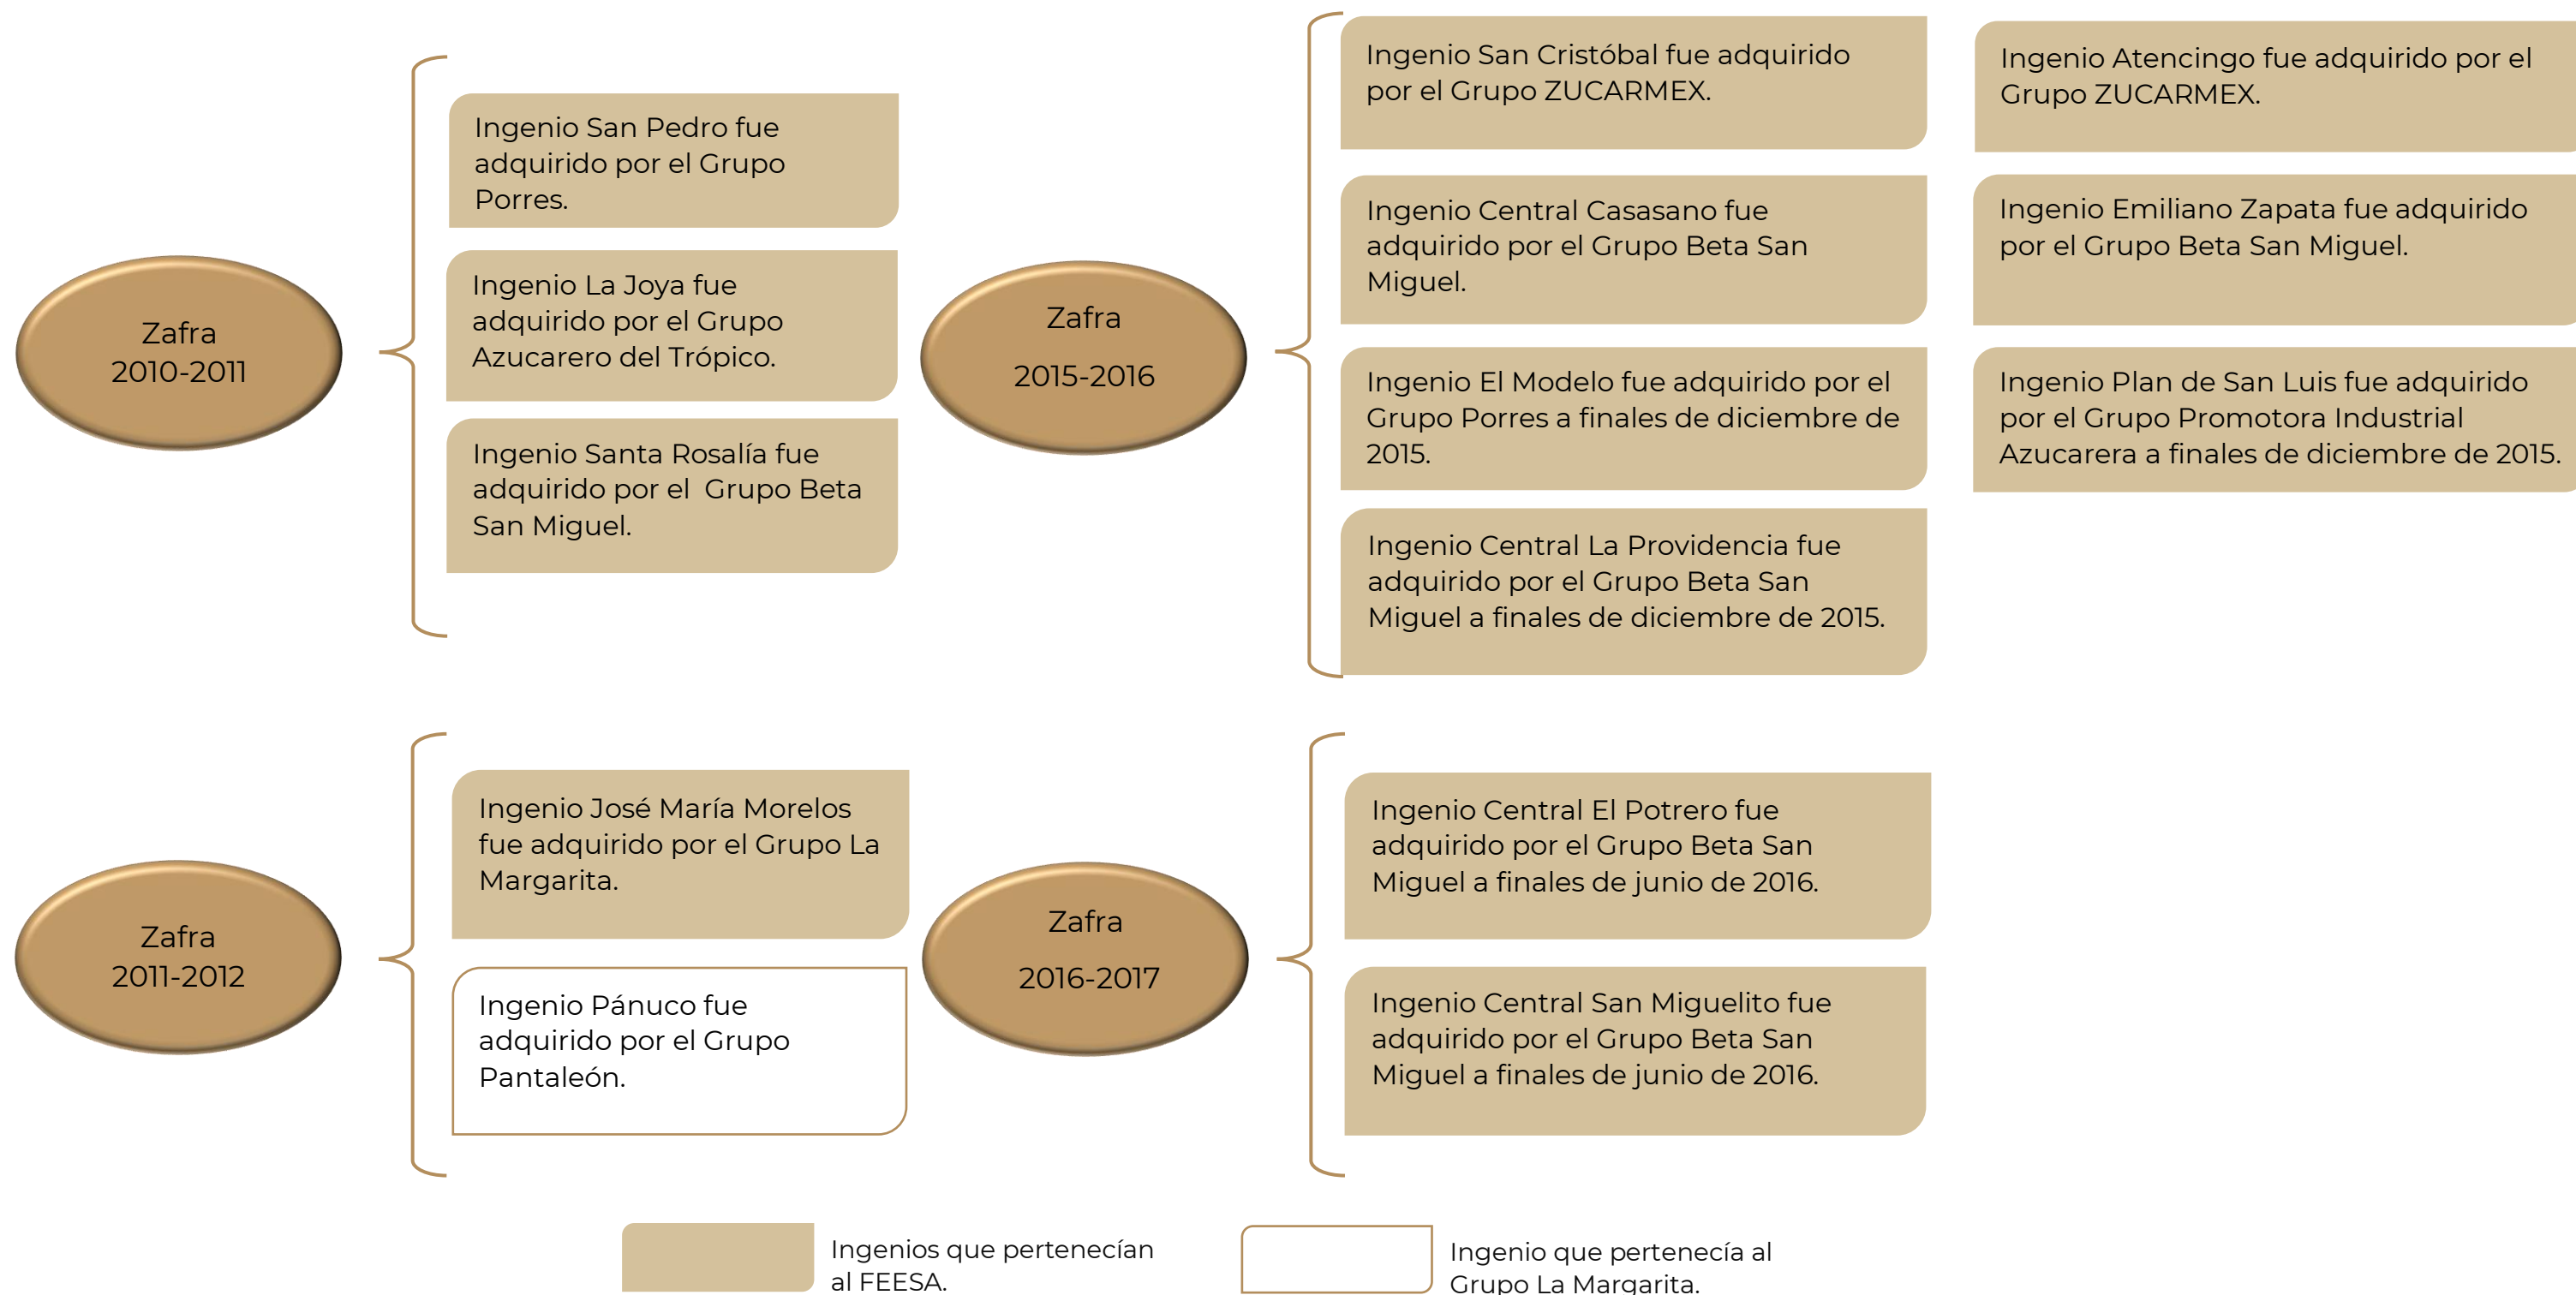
Zafra 2010-2011

Ingenio San Pedro fue adquirido por el Grupo Porres.

Ingenio La Joya fue adquirido por el Grupo Azucarero del Trópico.

Ingenio Santa Rosalía fue adquirido por el Grupo Beta San Miguel.

Zafra 2015-2016

Ingenio San Cristóbal fue adquirido por el Grupo ZUCARMEX.

Ingenio Central Casasano fue adquirido por el Grupo Beta San Miguel.

Ingenio El Modelo fue adquirido por el Grupo Porres a finales de diciembre de 2015.

Ingenio Central La Providencia fue adquirido por el Grupo Beta San Miguel a finales de diciembre de 2015.

Ingenio Atencingo fue adquirido por el Grupo ZUCARMEX.

Ingenio Emiliano Zapata fue adquirido por el Grupo Beta San Miguel.

Ingenio Plan de San Luis fue adquirido por el Grupo Promotora Industrial Azucarera a finales de diciembre de 2015.

Zafra 2011-2012

Ingenio José María Morelos fue adquirido por el Grupo La Margarita.

Ingenio Pánuco fue adquirido por el Grupo Pantaleón.

Zafra 2016-2017

Ingenio Central El Potrero fue adquirido por el Grupo Beta San Miguel a finales de junio de 2016.

Ingenio Central San Miguelito fue adquirido por el Grupo Beta San Miguel a finales de junio de 2016.

Ingenios que pertenecían al FEESA.

Ingenio que pertenecía al Grupo La Margarita.